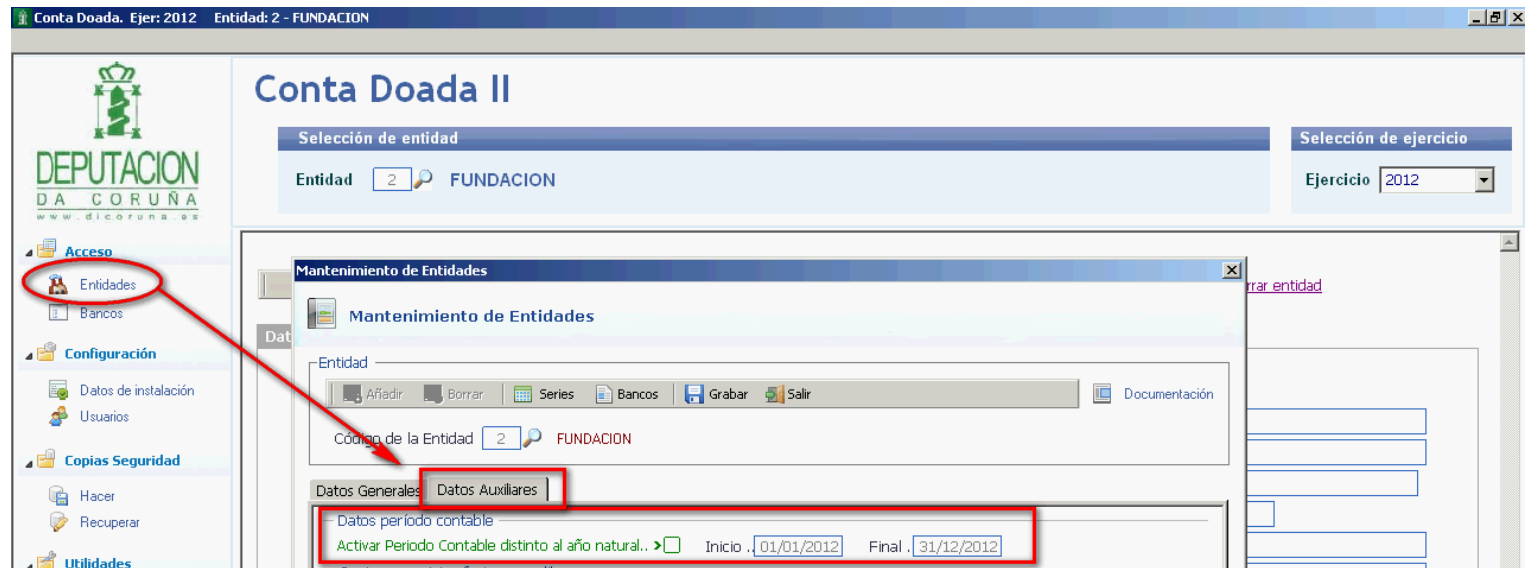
Conta Doada. Ejer: 2012 Entidad: 2 - FUNDACION

DEPUTACION
DA CORUÑA
www.dicoruna.es

Acceso
Entidades
Bancos

Configuración
Datos de instalación
Usuarios

Copias Seguridad
Hacer
Recuperar

Utilidades

Conta Doada II

Selección de entidad
Entidad 2 FUNDACION

Selección de ejercicio
Ejercicio 2012

Dat

rrar entidad

Mantenimiento de Entidades

Mantenimiento de Entidades

Entidad
Añadir Borrar Series Bancos Grabar Salir
Documentación

Código de la Entidad 2 FUNDACION

Datos Generales Datos Auxiliares

Datos periodo contable
Activar Periodo Contable distinto al año natural.. > Inicio . 01/01/2012 Final . 31/12/2012